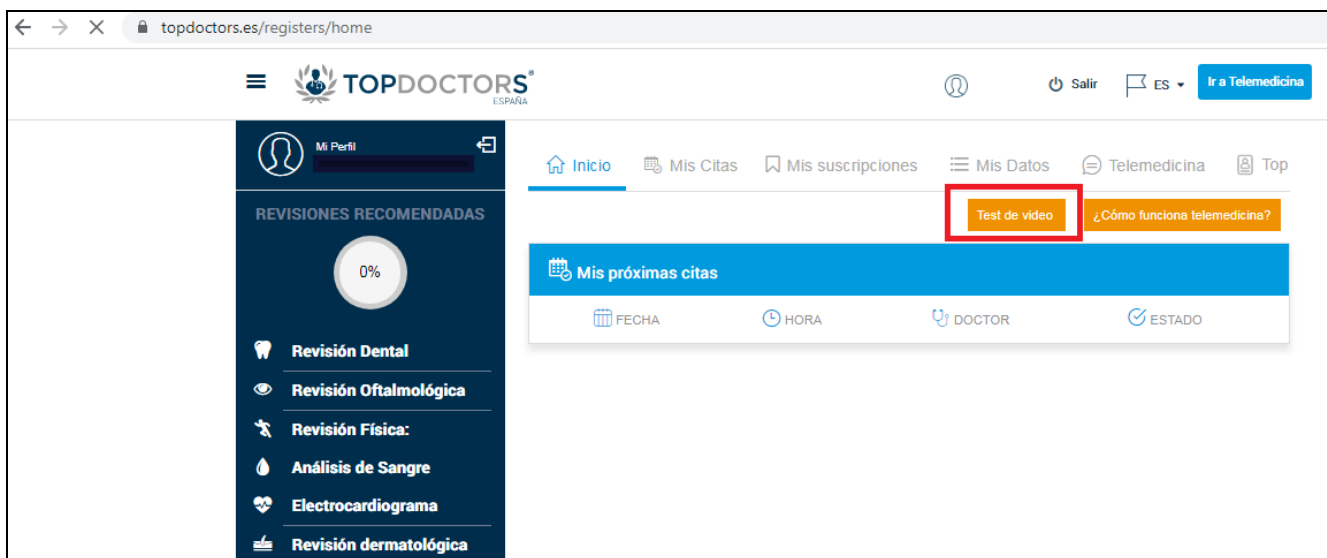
topdoctors.es/registers/home

TOPDOCTORS®
ESPAÑA

Salir ES Ir a Telemedicina

Mi Perfil

REVISIONES RECOMENDADAS

0%

Revisión Dental
Revisión Oftalmológica
Revisión Física:
Análisis de Sangre
Electrocardiograma
Revisión dermatológica

Inicio Mis Citas Mis suscripciones Mis Datos Telemedicina Top

Test de video ¿Cómo funciona telemedicina?

Mis próximas citas

| FECHA | HORA | DOCTOR | ESTADO |
|---|---|---|---|